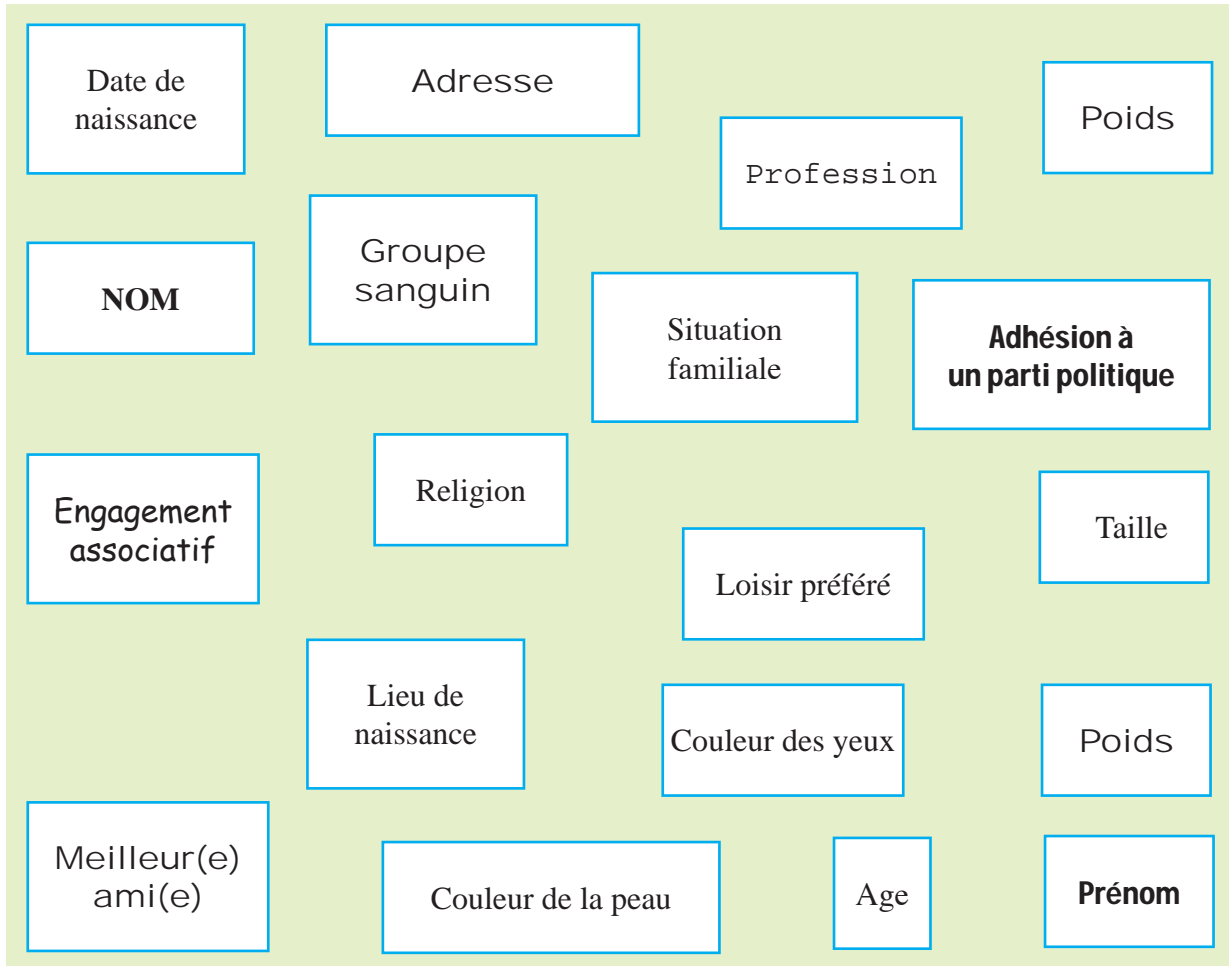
Date de naissance

Adresse

Poids

Profession

NOM

Groupe sanguin

Situation familiale

Adhésion à un parti politique

Engagement associatif

Religion

Taille

Loisir préféré

Lieu de naissance

Couleur des yeux

Poids

Meilleur(e) ami(e)

Couleur de la peau

Age

Prénom